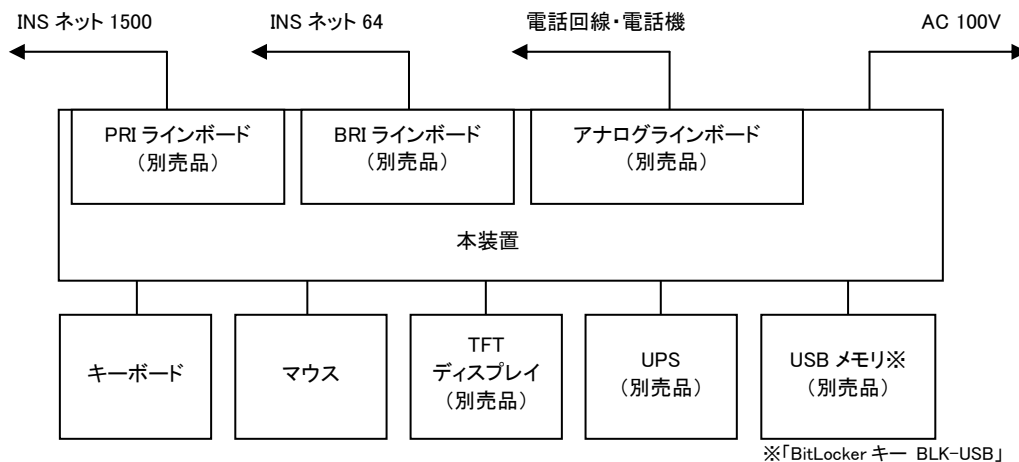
INS ネット 1500

INS ネット 64

電話回線・電話機

AC 100V

PRI ラインボード
（別売品）

BRI ラインボード
（別売品）

アナログラインボード
（別売品）

本装置

キーボード

マウス

TFT
ディスプレイ
（別売品）

UPS
（別売品）

USB メモリ※
（別売品）

※「BitLocker キー BLK-USB」